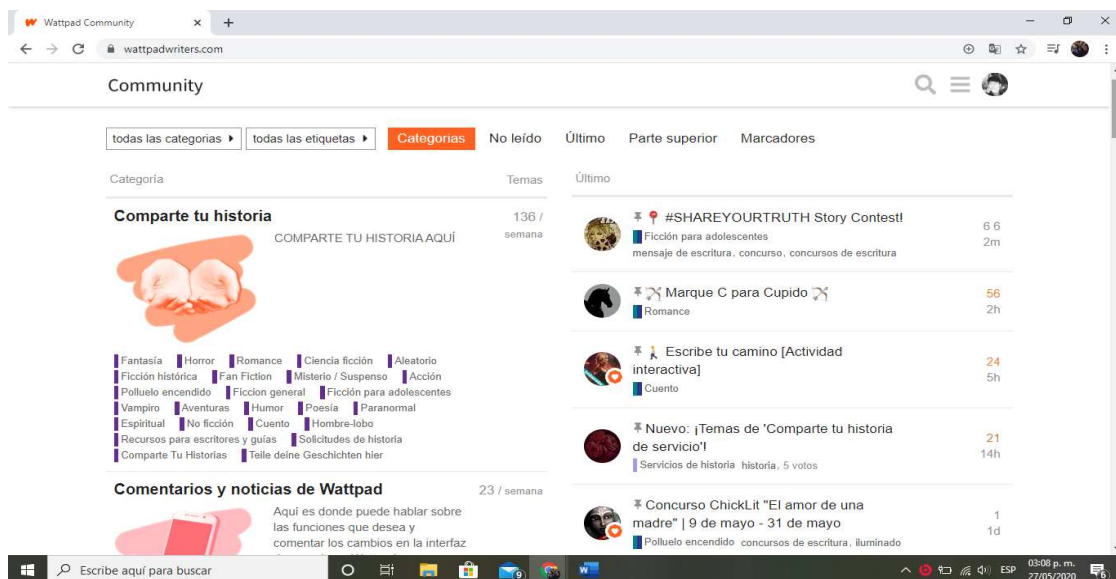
Wattpad Community ×
wattpadwriters.com

Community

todas las categorias ▸ todas las etiquetas ▸ Categorias No leído Último Parte superior Marcadores

Categoría Temas

Comparte tu historia 136 / semana

COMPARTE TU HISTORIA AQUÍ

Fantasía Horror Romance Ciencia ficción Aleatorio Ficción histórica Fan Fiction Misterio / Suspenso Acción Polluelo encendido Ficcion general Ficción para adolescentes Vampiro Aventuras Humor Poesía Paranormal Espiritual No ficción Cuento Hombre-lobo Recursos para escritores y guías Solicitudes de historia Comparte Tu Historias Teile deine Geschichten hier

Comentarios y noticias de Wattpad 23 / semana

Aquí es donde puede hablar sobre las funciones que desea y comentar los cambios en la interfaz

Último

#SHAREYOURTRUTH Story Contest!
Ficción para adolescentes
mensaje de escritura, concurso, concursos de escritura
66
2m

Marque C para Cupido
Romance
56
2h

Escribe tu camino [Actividad interactiva]
Cuento
24
5h

Nuevo: ¡Temas de 'Comparte tu historia de servicio'!
Servicios de historia historia, 5 votos
21
14h

Concurso ChickLit "El amor de una madre" | 9 de mayo - 31 de mayo
Polluelo encendido concursos de escritura, iluminado
1
1d

Escribe aquí para buscar
ESP 03:08 p. m. 27/05/2020